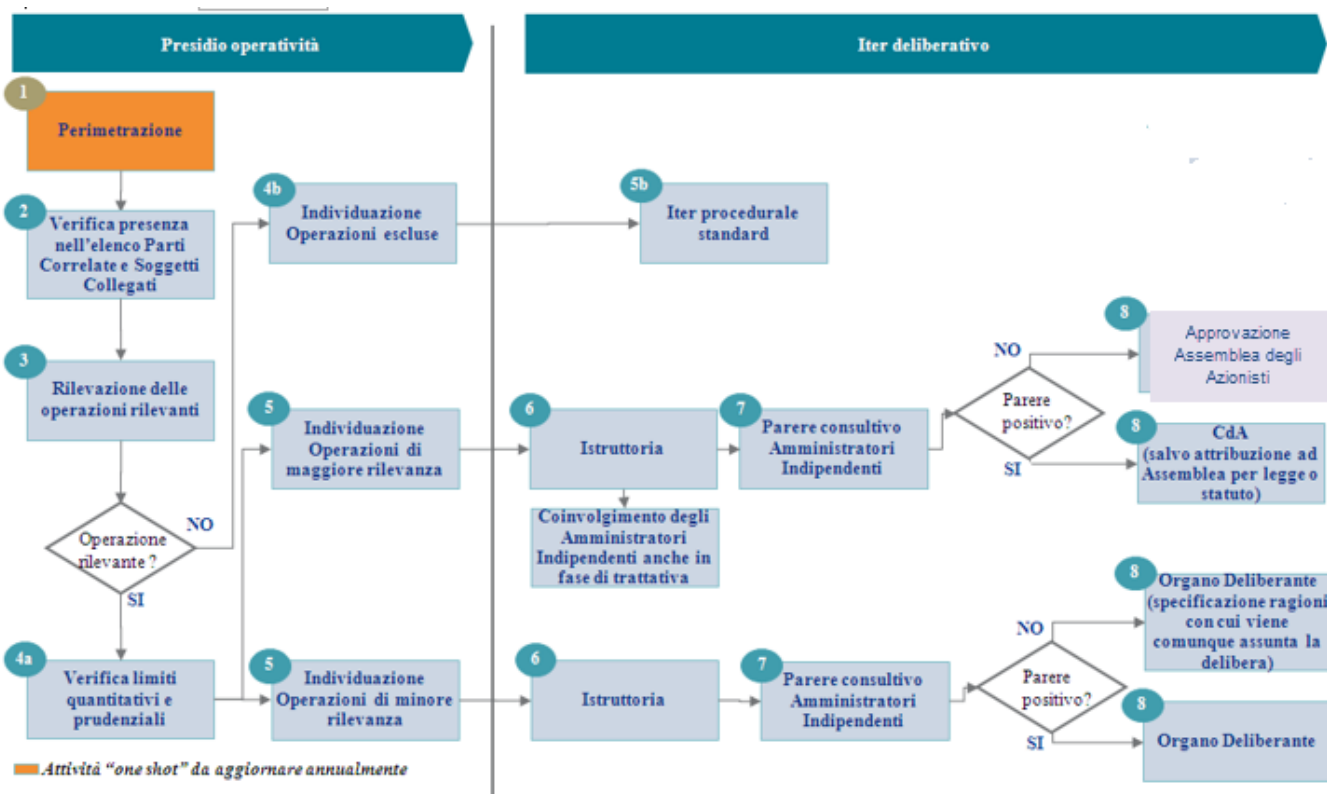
Presidio operatività

Iter deliberativo

1
Perimetrazione

2
Verifica presenza nell'elenco Parti Correlate e Soggetti Collegati

3
Rilevazione delle operazioni rilevanti

Operazione rilevante ?

NO

SI

4a
Verifica limiti quantitativi e prudenziali

4b
Individuazione Operazioni escluse

5b
Iter procedurale standard

5
Individuazione Operazioni di maggiore rilevanza

6
Istruttoria

Coinvolgimento degli Amministratori Indipendenti anche in fase di trattativa

7
Parere consultivo Amministratori Indipendenti

Parere positivo?

NO

8
Approvazione Assemblea degli Azionisti

SI

8
CdA (salvo attribuzione ad Assemblea per legge o statuto)

5
Individuazione Operazioni di minore rilevanza

6
Istruttoria

7
Parere consultivo Amministratori Indipendenti

Parere positivo?

NO

8
Organo Deliberante (specificazione ragioni con cui viene comunque assunta la delibera)

SI

8
Organo Deliberante

Attività "one shot" da aggiornare annualmente